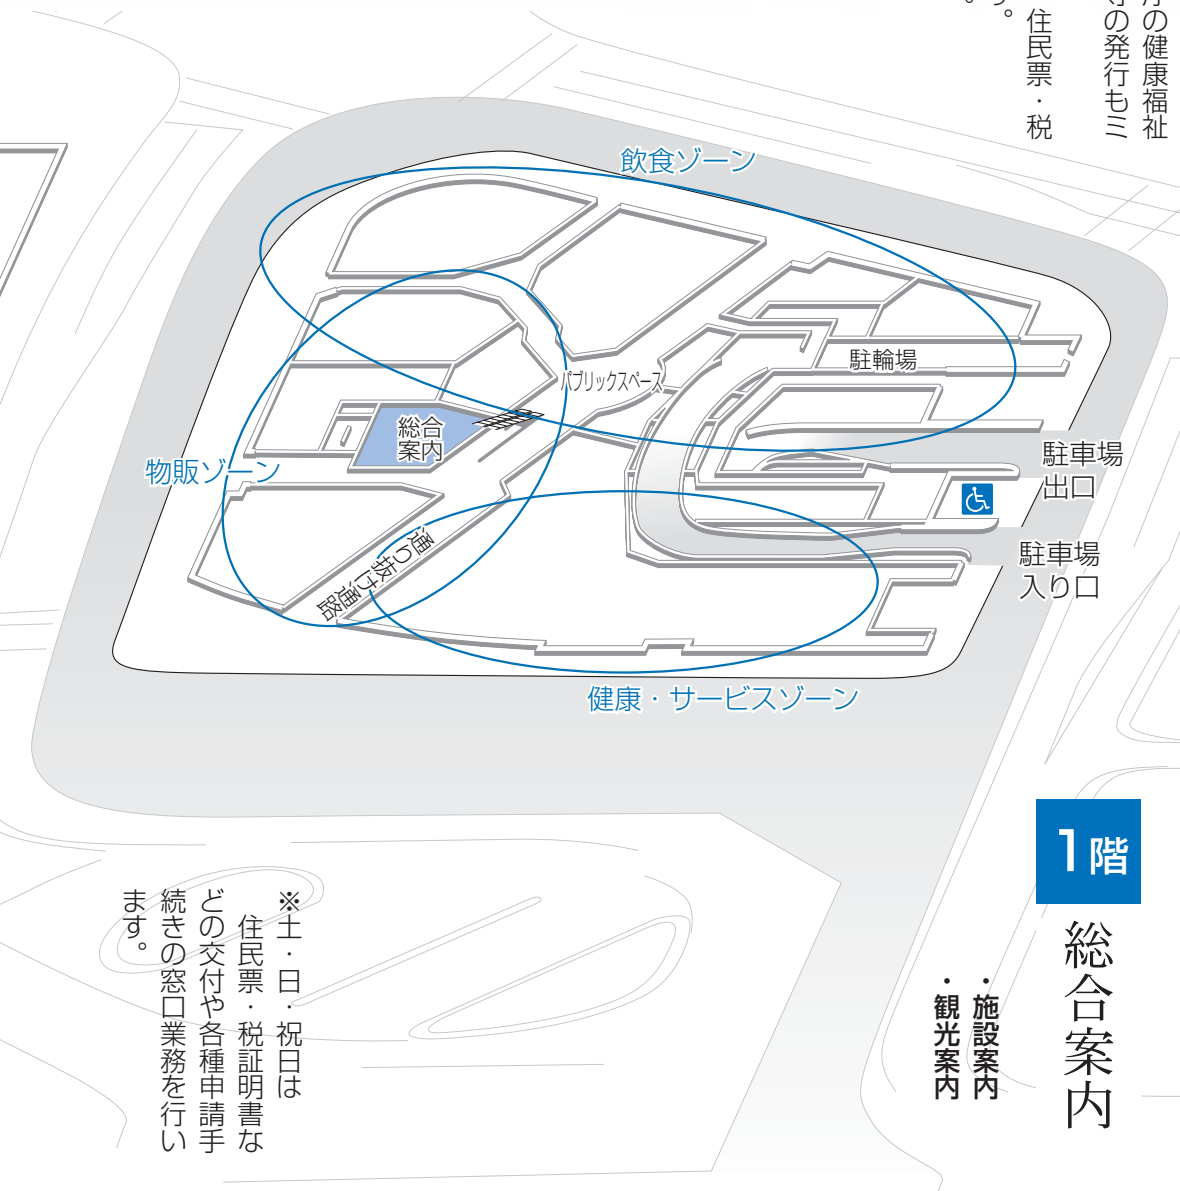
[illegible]の健康福祉
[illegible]の発行もミ
住民票・税
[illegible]。

飲食ゾーン
駐輪場
パブリックスペース
総合案内
物販ゾーン
駐車場出口
駐車場入り口
通り抜け通路
健康・サービスゾーン

1階
総合案内
・施設案内
・観光案内

※土・日・祝日は住民票・税証明書などの交付や各種申請手続きの窓口業務を行います。